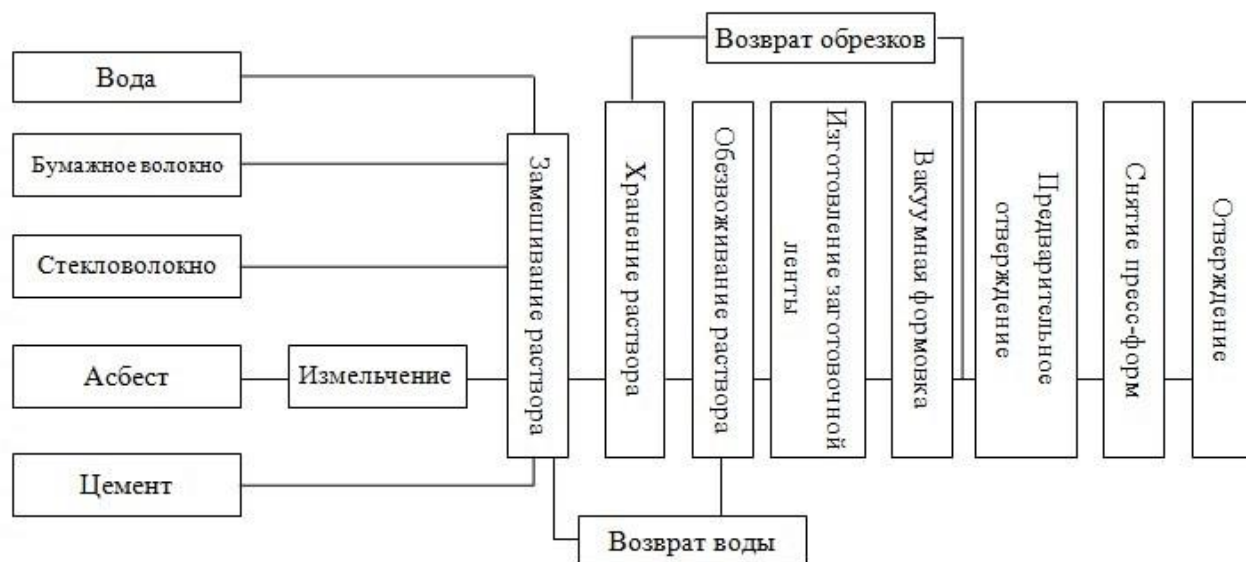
Вода

Бумажное волокно

Стекловолокно

Асбест

Измельчение

Цемент

Замешивание раствора

Возврат обрезков

Хранение раствора

Обезвоживание раствора

Возврат воды

Изготовление заготовочной ленты

Вакуумная формовка

Предварительное отверждение

Снятие пресс-форм

Отверждение